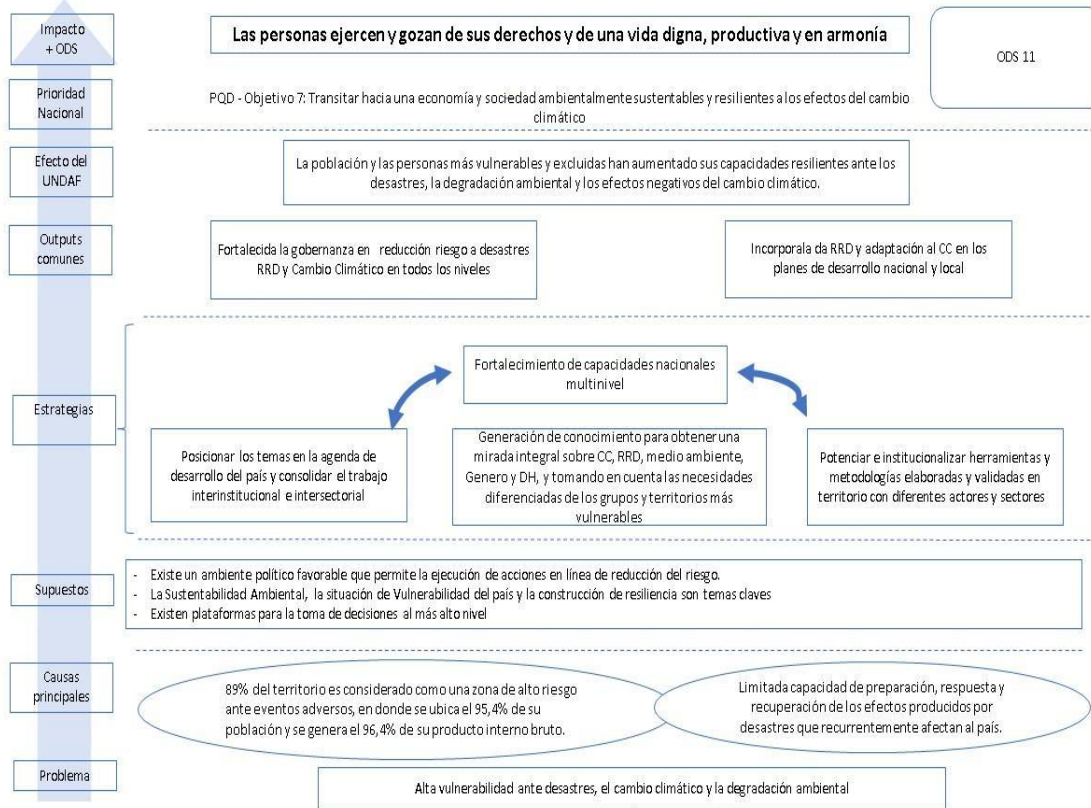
Impacto + ODS

Las personas ejercen y gozan de sus derechos y de una vida digna, productiva y en armonía

ODS 11

Prioridad Nacional

PQD - Objetivo 7: Transitar hacia una economía y sociedad ambientalmente sustentables y resilientes a los efectos del cambio climático

Efecto del UNDAF

La población y las personas más vulnerables y excluidas han aumentado sus capacidades resilientes ante los desastres, la degradación ambiental y los efectos negativos del cambio climático.

Outputs comunes

Fortalecida la gobernanza en reducción riesgo a desastres RRD y Cambio Climático en todos los niveles

Incorporala da RRD y adaptación al CC en los planes de desarrollo nacional y local

Estrategias

Fortalecimiento de capacidades nacionales multinivel

Posicionar los temas en la agenda de desarrollo del país y consolidar el trabajo interinstitucional e intersectorial

Generación de conocimiento para obtener una mirada integral sobre CC, RRD, medio ambiente, Genero y DH, y tomando en cuenta las necesidades diferenciadas de los grupos y territorios más vulnerables

Potenciar e institucionalizar herramientas y metodologías elaboradas y validadas en territorio con diferentes actores y sectores

Supuestos

- Existe un ambiente político favorable que permite la ejecución de acciones en línea de reducción del riesgo.
- La Sustentabilidad Ambiental, la situación de Vulnerabilidad del país y la construcción de resiliencia son temas claves
- Existen plataformas para la toma de decisiones al más alto nivel

Causas principales

89% del territorio es considerado como una zona de alto riesgo ante eventos adversos, en donde se ubica el 95,4% de su población y se genera el 96,4% de su producto interno bruto.

Limitada capacidad de preparación, respuesta y recuperación de los efectos producidos por desastres que recurrentemente afectan al país.

Problema

Alta vulnerabilidad ante desastres, el cambio climático y la degradación ambiental